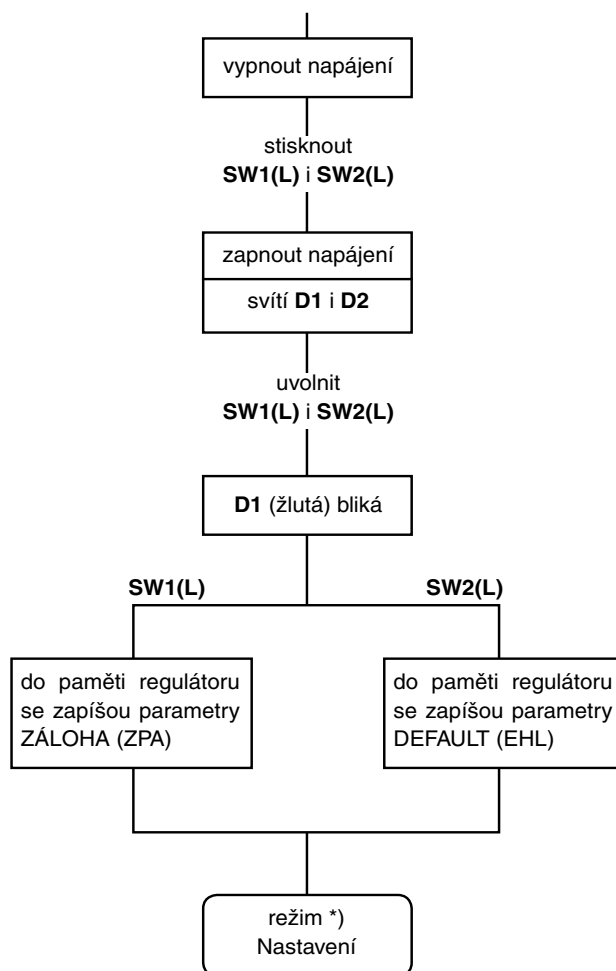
vypnout napájení

stisknout
SW1(L) i SW2(L)

zapnout napájení

svítí D1 i D2

uvolnit
SW1(L) i SW2(L)

D1 (žlutá) bliká

SW1(L)

SW2(L)

do paměti regulátoru se zapíšou parametry ZÁLOHA (ZPA)

do paměti regulátoru se zapíšou parametry DEFAULT (EHL)

režim *)
Nastavení